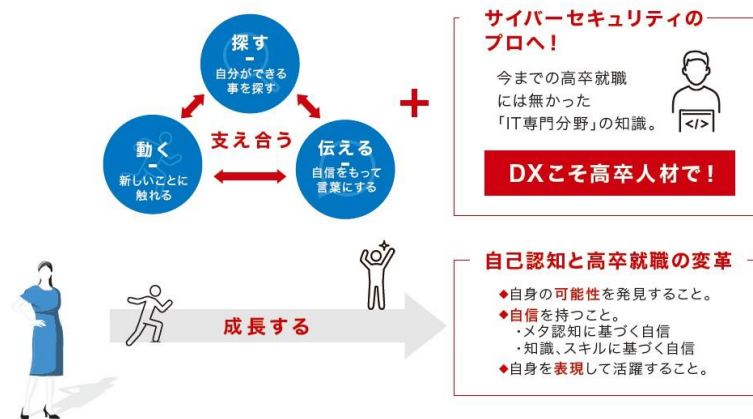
探す
-
自分ができる事を探す

動く
-
新しいことに触れる

伝える
-
自信をもって言葉にする

支え合う

+

サイバーセキュリティのプロへ！

今までの高卒就職には無かった「IT専門分野」の知識。

</>

DXこそ高卒人材で！

成長する

自己認知と高卒就職の変革

◆自身の可能性を発見すること。
◆自信を持つこと。
・メタ認知に基づく自信
・知識、スキルに基づく自信
◆自身を表現して活躍すること。